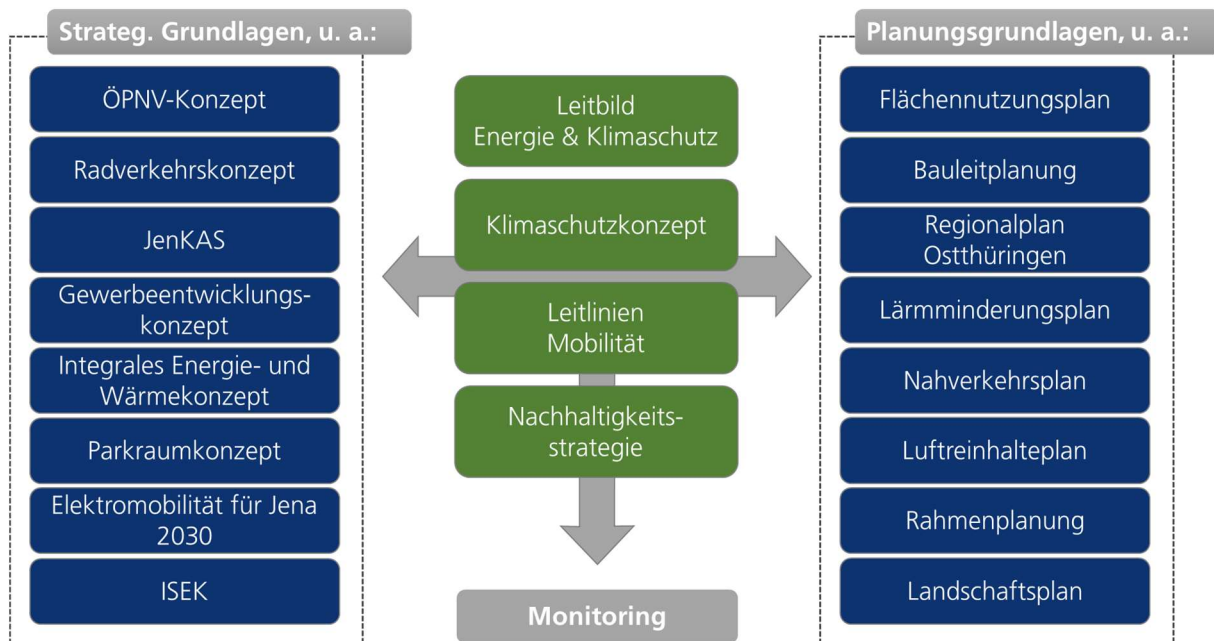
Strateg. Grundlagen, u. a.:

ÖPNV-Konzept

Radverkehrskonzept

JenKAS

Gewerbeentwicklungskonzept

Integrales Energie- und Wärmekonzept

Parkraumkonzept

Elektromobilität für Jena 2030

ISEK

Leitbild Energie & Klimaschutz

Klimaschutzkonzept

Leitlinien Mobilität

Nachhaltigkeitsstrategie

Monitoring

Planungsgrundlagen, u. a.:

Flächennutzungsplan

Bauleitplanung

Regionalplan Ostthüringen

Lärmminderungsplan

Nahverkehrsplan

Luftreinhalteplan

Rahmenplanung

Landschaftsplan